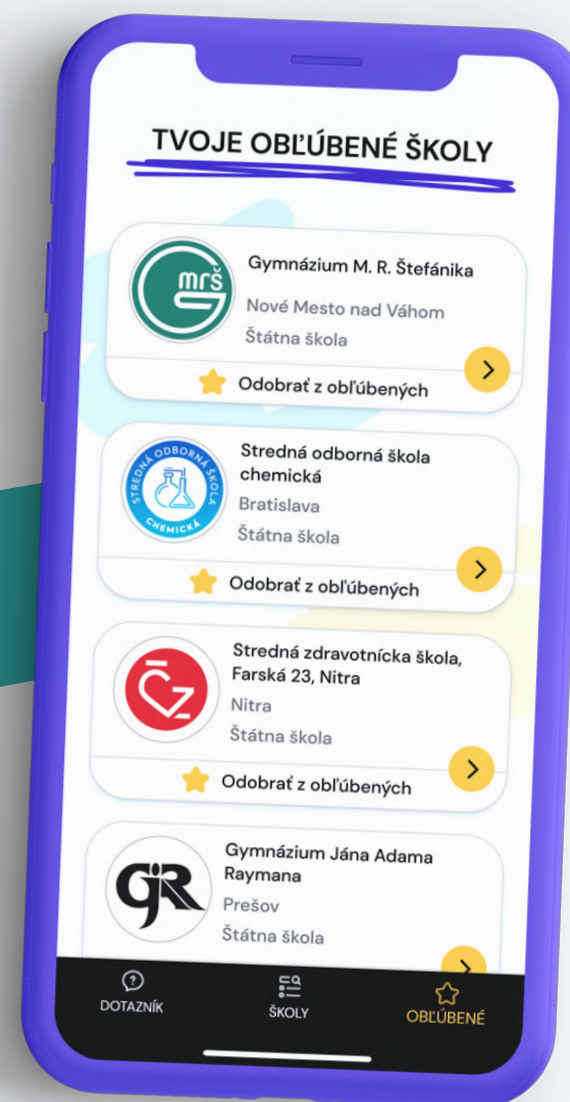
TVOJE OBĽÚBENÉ ŠKOLY

mrš

Gymnázium M. R. Štefánika
Nové Mesto nad Váhom
Štátna škola

>

Odobrať z obľúbených

STREDNÁ ODBORNÁ ŠKOLA CHEMICKÁ

Stredná odborná škola chemická
Bratislava
Štátna škola

>

Odobrať z obľúbených

Stredná zdravotnícka škola, Farská 23, Nitra
Nitra
Štátna škola

>

Odobrať z obľúbených

GJR

Gymnázium Jána Adama Raymana
Prešov
Štátna škola

DOTAZNÍK
ŠKOLY
OBĽÚBENÉ